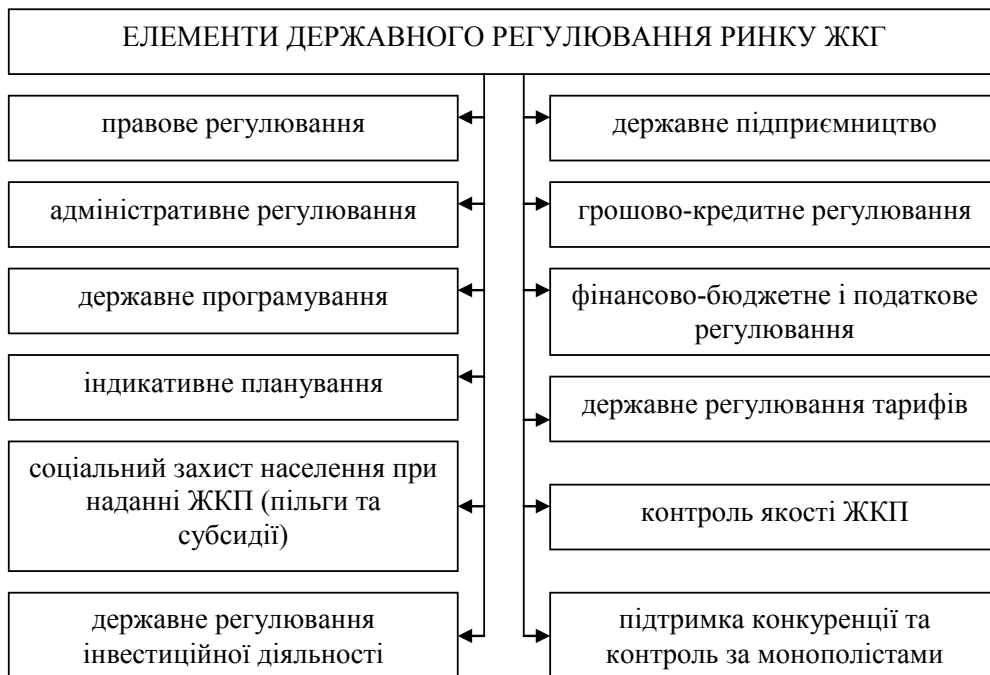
ЕЛЕМЕНТИ ДЕРЖАВНОГО РЕГУЛЮВАННЯ РИНКУ ЖКГ

правове регулювання

адміністративне регулювання

державне програмування

індикативне планування

соціальний захист населення при наданні ЖКП (пільги та субсидії)

державне регулювання інвестиційної діяльності

державне підприємництво

грошово-кредитне регулювання

фінансово-бюджетне і податкове регулювання

державне регулювання тарифів

контроль якості ЖКП

підтримка конкуренції та контроль за монополістами